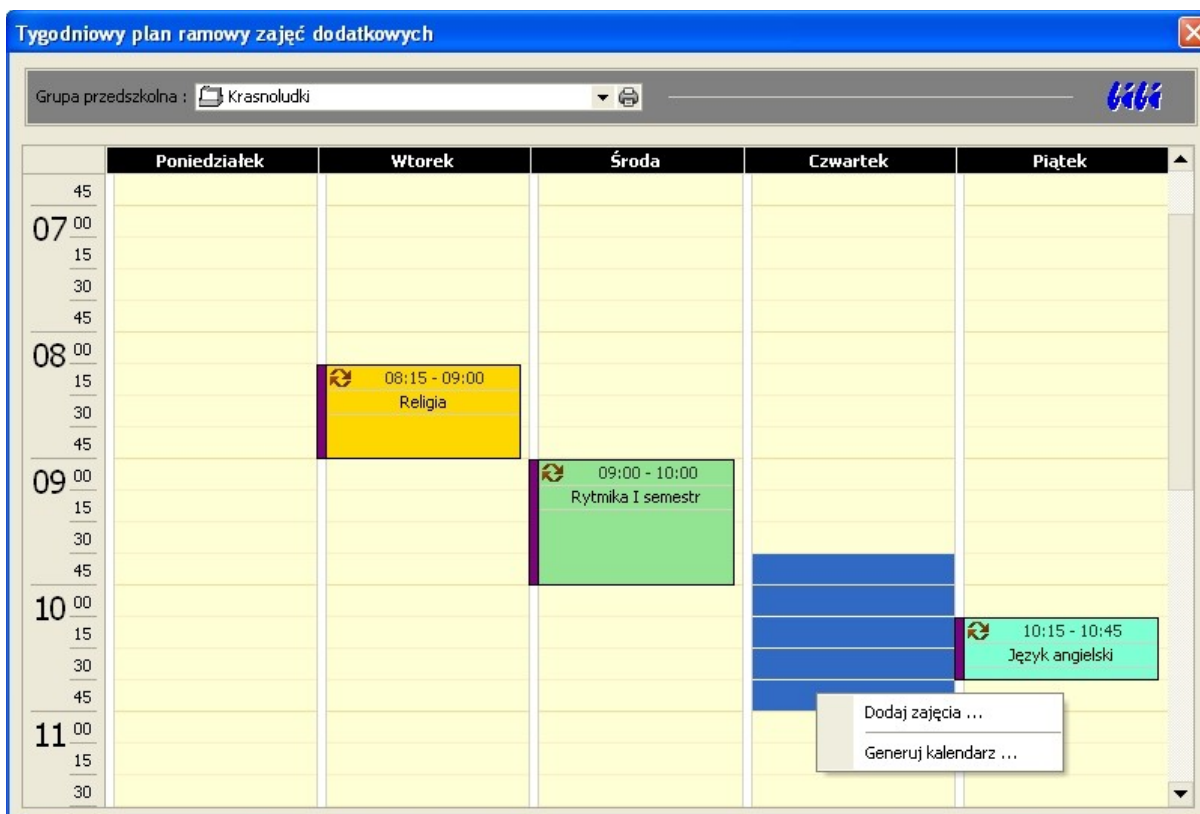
Tygodniowy plan ramowy zajęć dodatkowych

Grupa przedszkolna : Krasnoludki

| | Poniedziałek | Wtorek | Środa | Czwartek | Piątek |
|---|---|---|---|---|---|
| 45 | | | | | |
| 07 00 | | | | | |
| 15 | | | | | |
| 30 | | | | | |
| 45 | | | | | |
| 08 00 | | | | | |
| 15 | | 08:15 - 09:00 Religia | | | |
| 30 | | | | | |
| 45 | | | | | |
| 09 00 | | | 09:00 - 10:00 Rytmika I semestr | | |
| 15 | | | | | |
| 30 | | | | | |
| 45 | | | | | |
| 10 00 | | | | | |
| 15 | | | | | 10:15 - 10:45 Język angielski |
| 30 | | | | | |
| 45 | | | | | |
| 11 00 | | | | | |
| 15 | | | | | |
| 30 | | | | | |

Dodaj zajęcia ...
Generuj kalendarz ...